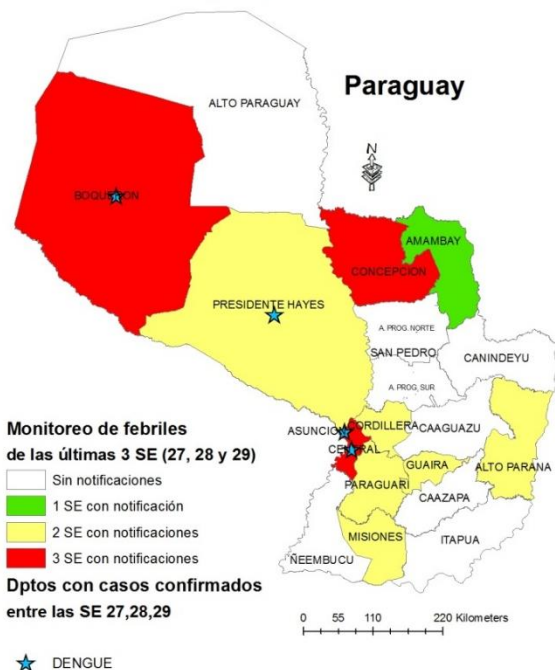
Paraguay

N

ALTO PARAGUAY

BOQUERON

AMAMBAY

CONCEPCION

PRESIDENTE HAYES

A. PROG. NORTE

SAN PEDRO

CANINDEYU

A. PROG. SUR

ASUNCION

CORDILLERA

CAAGUAZU

CENTRAL

GUAIRA

ALTO PARANA

PARAGUARI

CAAZAPA

MISIONES

ITAPUA

ÑEEMBUCU

Monitoreo de febriles de las últimas 3 SE (27, 28 y 29)

Sin notificaciones

1 SE con notificación

2 SE con notificaciones

3 SE con notificaciones

Dptos con casos confirmados entre las SE 27,28,29

DENGUE

0 55 110 220 Kilometers